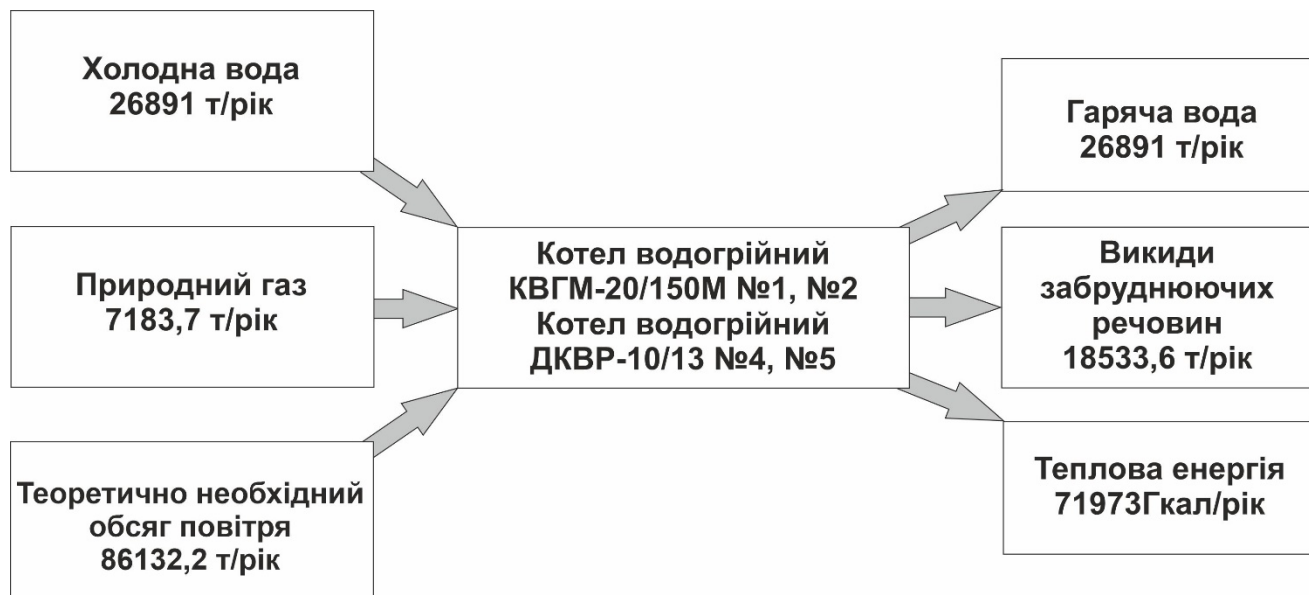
Холодна вода
26891 т/рік

Природний газ
7183,7 т/рік

Теоретично необхідний обсяг повітря
86132,2 т/рік

Котел водогрійний
КВГМ-20/150М №1, №2
Котел водогрійний
ДКВР-10/13 №4, №5

Гаряча вода
26891 т/рік

Викиди забруднюючих речовин
18533,6 т/рік

Теплова енергія
71973Гкал/рік